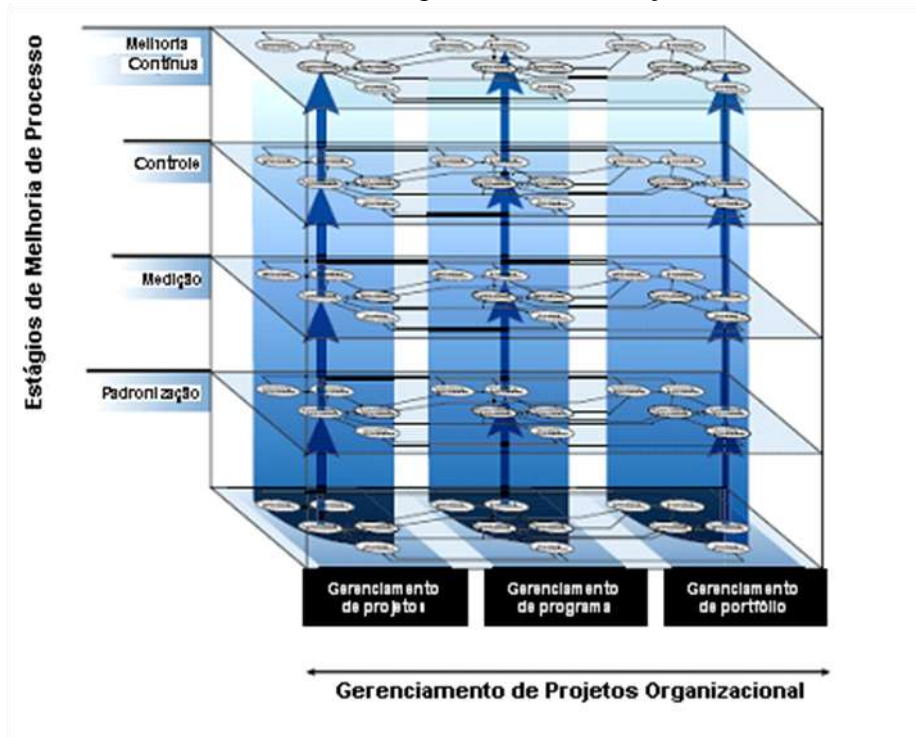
Estágios de Melhoria de Processo

Melhoria Contínua

Controle

Medição

Padronização

Gerenciamento de projetos

Gerenciamento de programa

Gerenciamento de portfólio

Gerenciamento de Projetos Organizacional